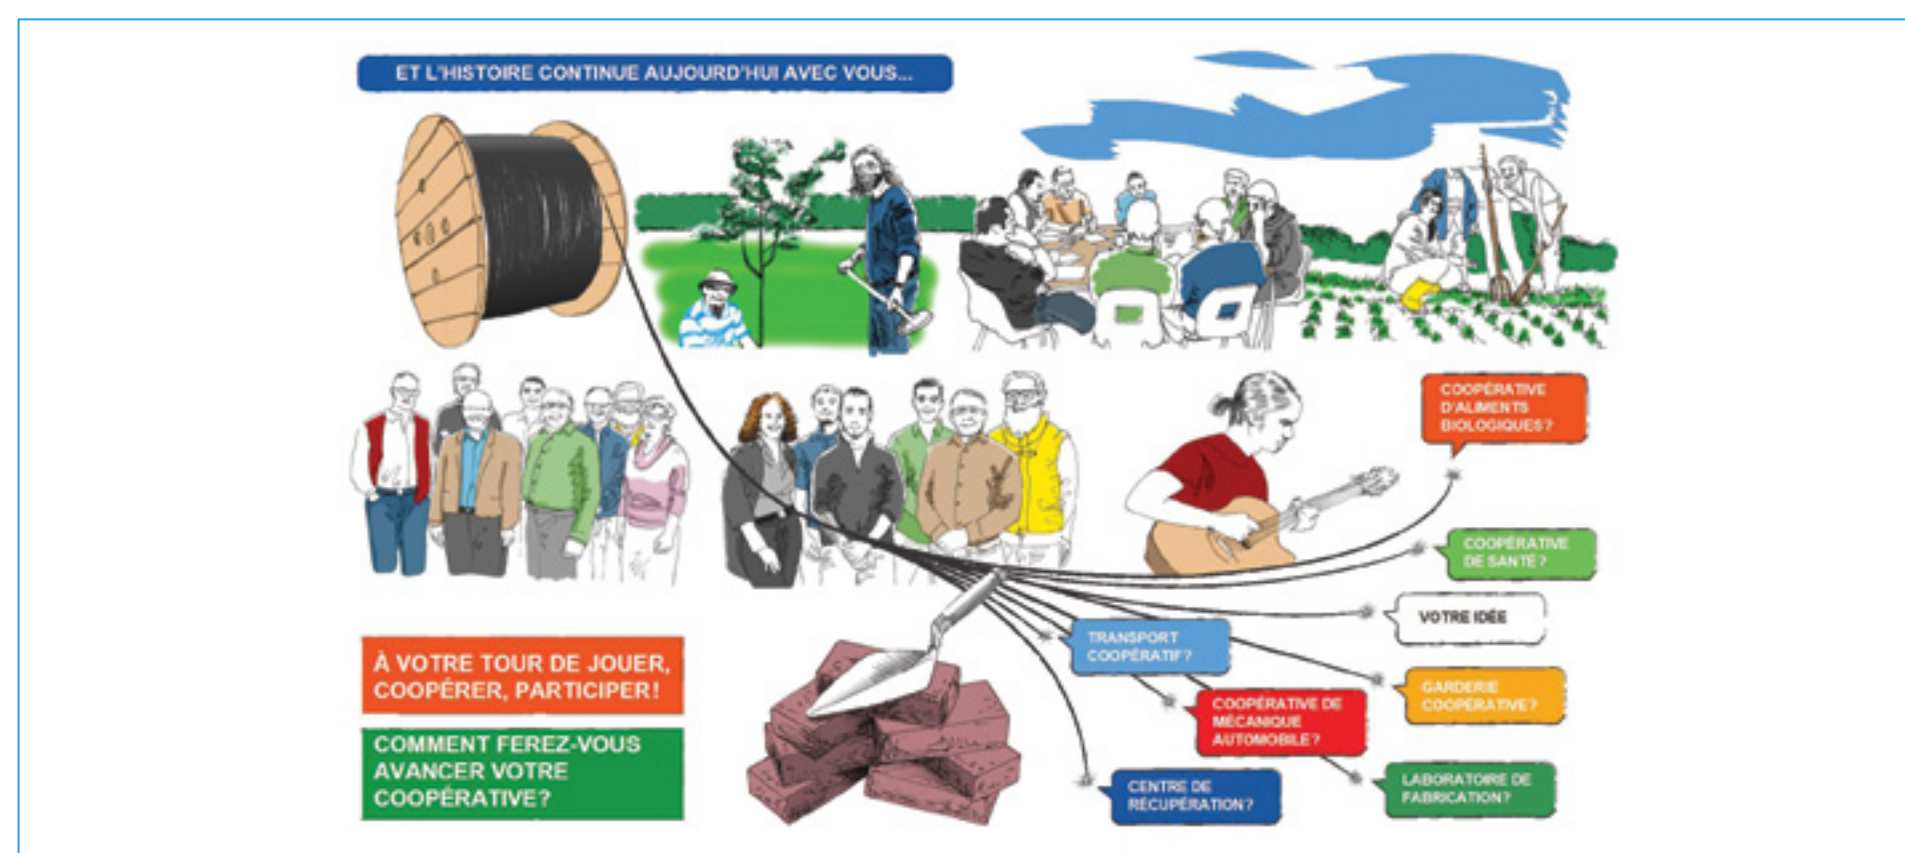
ET L'HISTOIRE CONTINUE AUJOURD'HUI AVEC VOUS...

COOPÉRATIVE D'ALIMENTS BIOLOGIQUES?

COOPÉRATIVE DE SANTÉ?

VOTRE IDÉE

TRANSPORT COOPÉRATIF?

GARDERIE COOPÉRATIVE?

COOPÉRATIVE DE MÉCANIQUE AUTOMOBILE?

LABORATOIRE DE FABRICATION?

CENTRE DE RÉCUPÉRATION?

À VOTRE TOUR DE JOUER, COOPÉRER, PARTICIPER!

COMMENT FEREZ-VOUS AVANCER VOTRE COOPÉRATIVE?